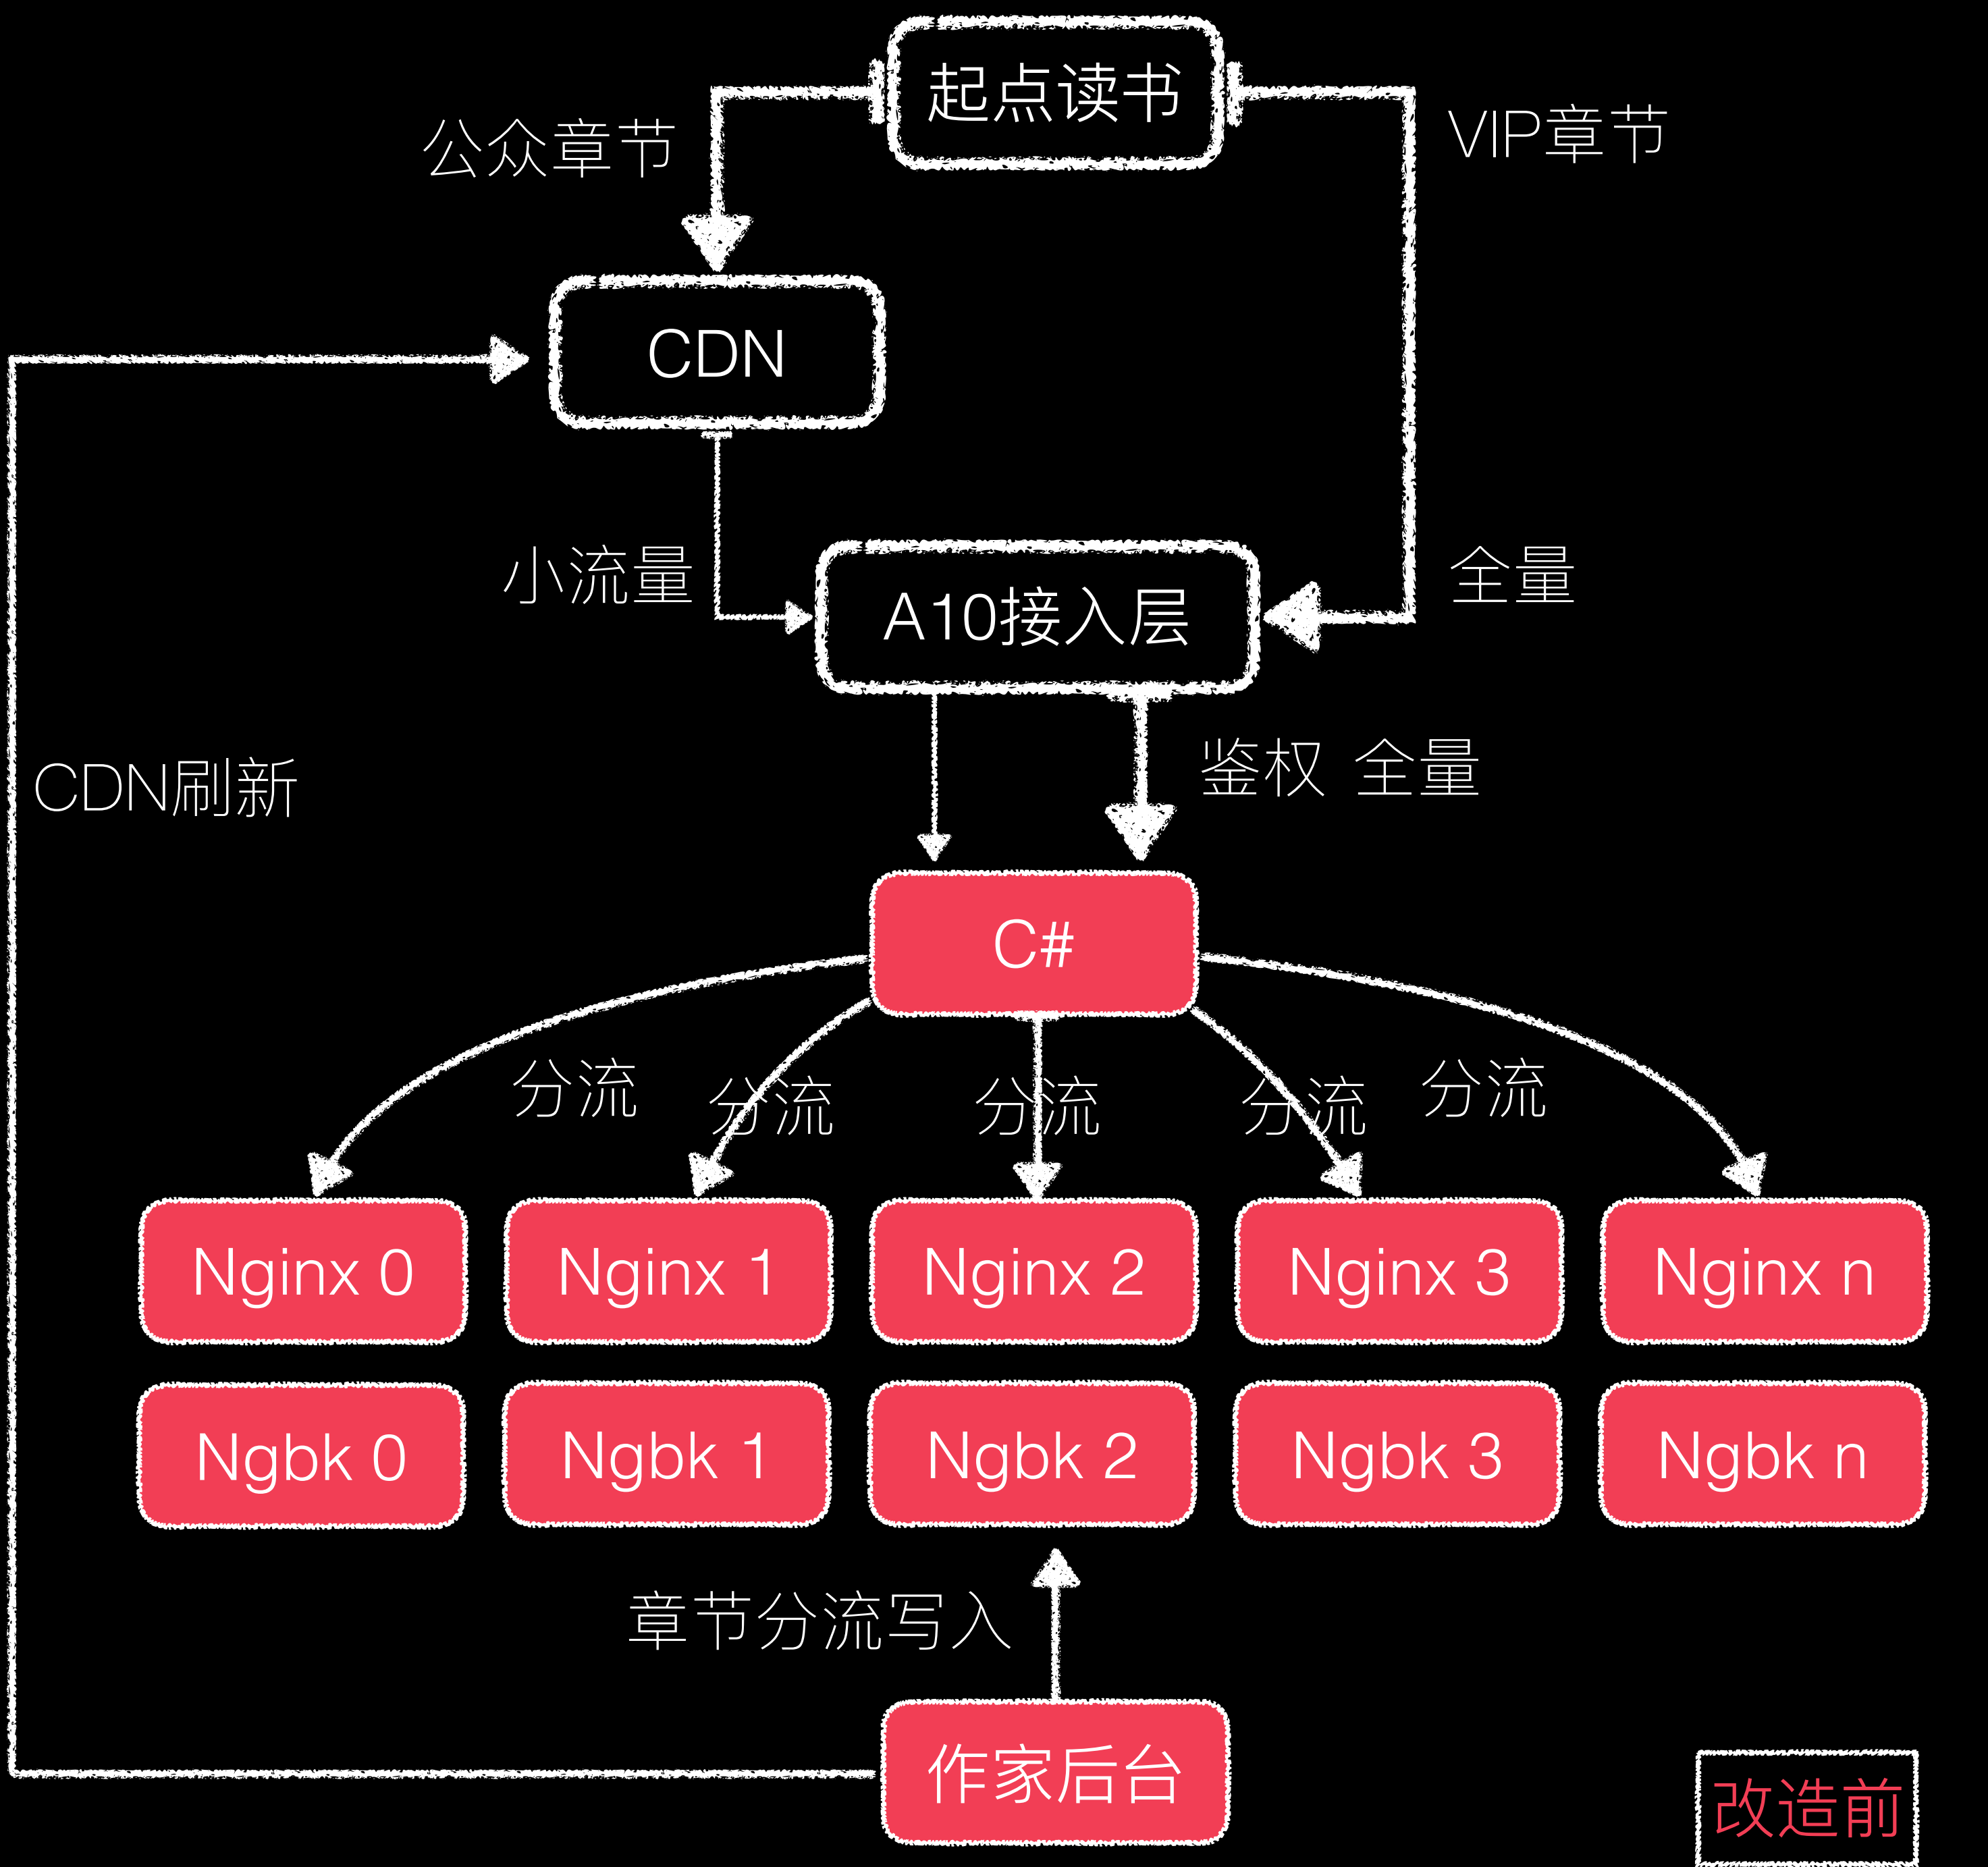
起点读书

公众章节

VIP章节

CDN

小流量

A10接入层

全量

鉴权 全量

CDN刷新

C#

分流 分流 分流 分流 分流

Nginx 0 Nginx 1 Nginx 2 Nginx 3 Nginx n

Ngbk 0 Ngbk 1 Ngbk 2 Ngbk 3 Ngbk n

章节分流写入

作家后台

改造前